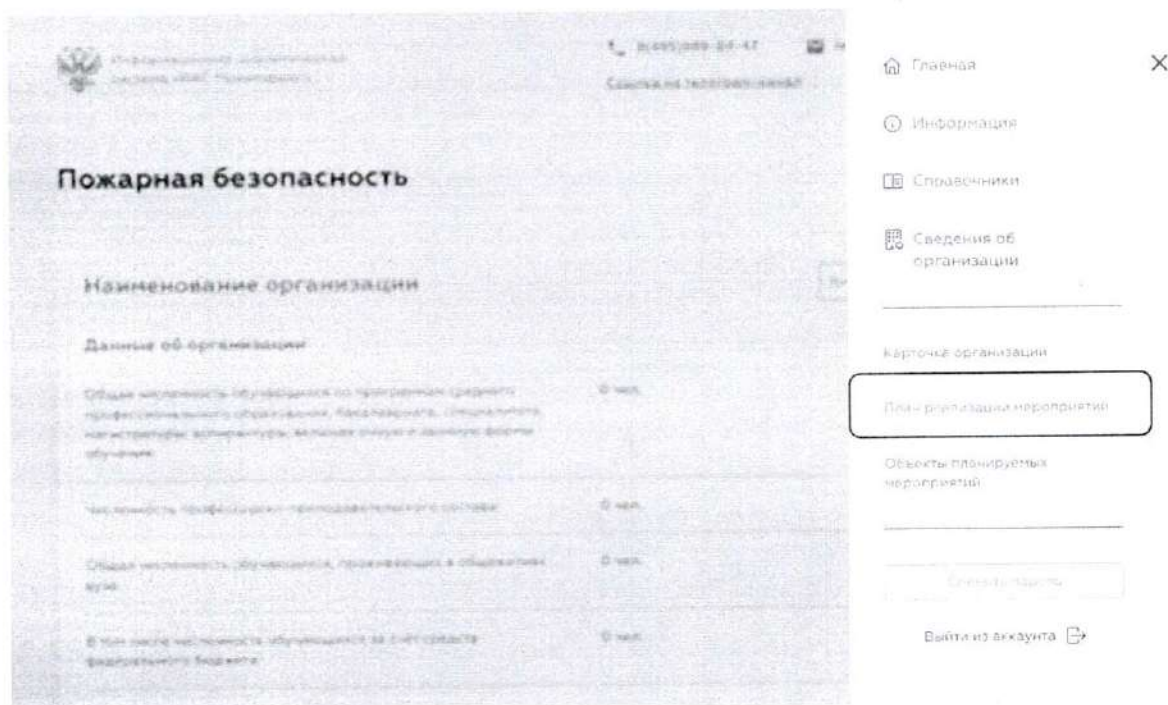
Информационно-аналитическая система МЧС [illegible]

8(495)989-84-47

Ссылка на телеграм-канал

Пожарная безопасность

Наименование организации

Данные об организации

Общая численность обучающихся по программам среднего профессионального образования, бакалавриата, специалитета, магистратуры, аспирантуры, включая очную и заочную формы обучения | 0 чел.

Численность профессорско-преподавательского состава | 0 чел.

Общая численность обучающихся, проживающих в общежитиях вуза | 0 чел.

В том числе численность обучающихся за счет средств федерального бюджета | 0 чел.

Главная

Информация

Справочники

Сведения об организации

Карточка организации

План реализации мероприятий

Объекты планируемых мероприятий

Сменить пароль

Выйти из аккаунта